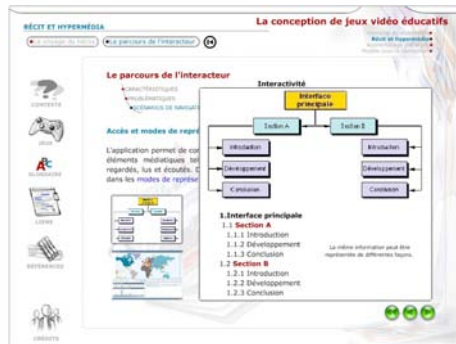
RÉCIT ET HYPERMÉDIA

La conception de jeux vidéo éducatifs

Le trajet de héros
Le parcours de l'interacteur
04

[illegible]
Récit et hypermédia
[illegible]
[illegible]

CONTEXTE
JEUX
GLOSSAIRE
LIENS
RÉFÉRENCES
CRÉDITS

Le parcours de l'interacteur
•CARACTÉRISTIQUES
•PROBLÉMATIQUES
•SCÉNARIOS DE NAVIGAT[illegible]

Accès et modes de repré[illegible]

L'application permet de con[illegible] éléments médiatiques tel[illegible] regardés, lus et écoutés. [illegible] dans les modes de représe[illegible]

Interactivité

Interface principale
Section A
Section B
Introduction
Développement
Conclusion
Introduction
Développement
Conclusion

1.Interface principale
1.1 Section A
1.1.1 Introduction
1.1.2 Développement
1.1.3 Conclusion
1.2 Section B
1.2.1 Introduction
1.2.2 Développement
1.2.3 Conclusion

La même information peut être représentée de différentes façons.